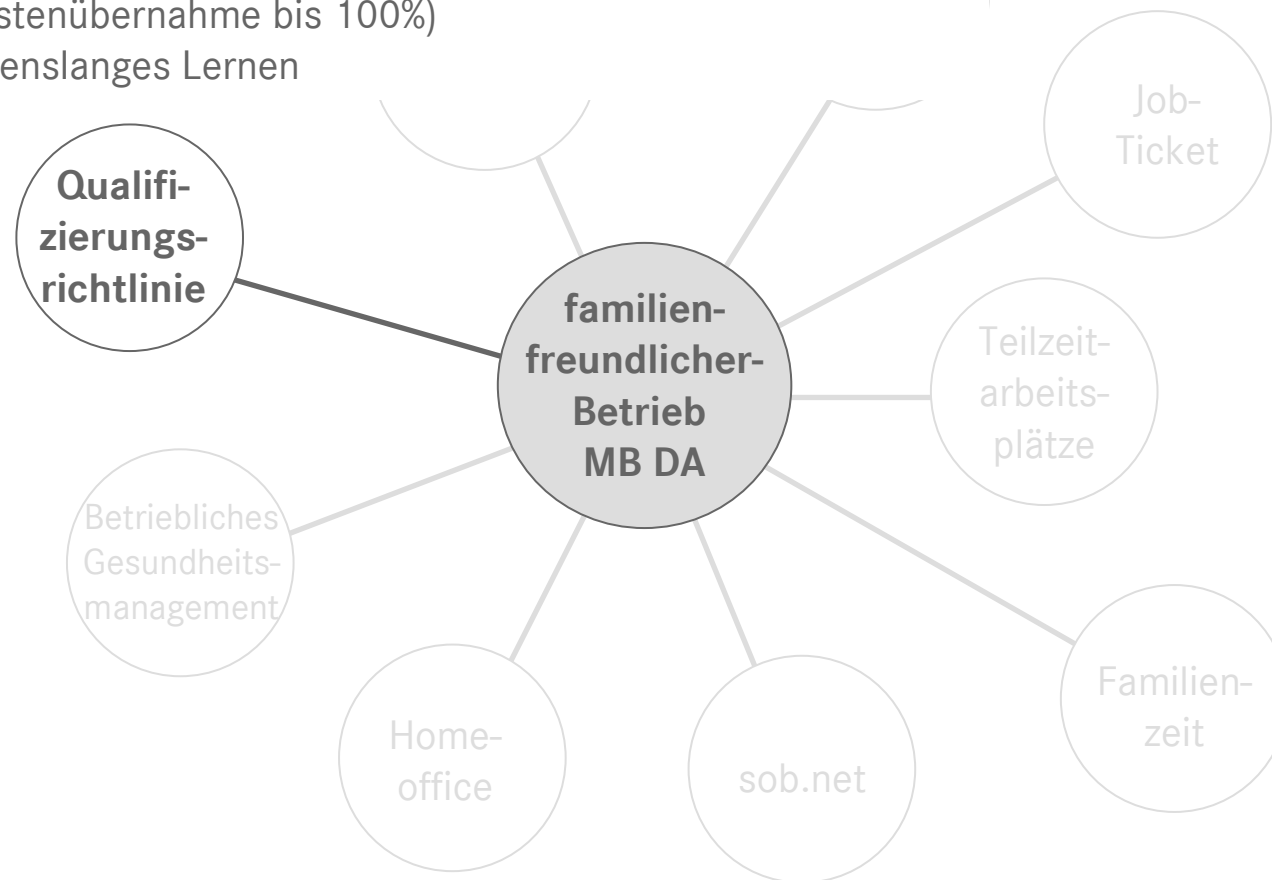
stenübernahme bis 100%)
enslanges Lernen

Job-Ticket

Qualifizierungsrichtlinie

familienfreundlicher-Betrieb MB DA

Teilzeitarbeitsplätze

Betriebliches Gesundheitsmanagement

Familienzeit

Homeoffice

sob.net